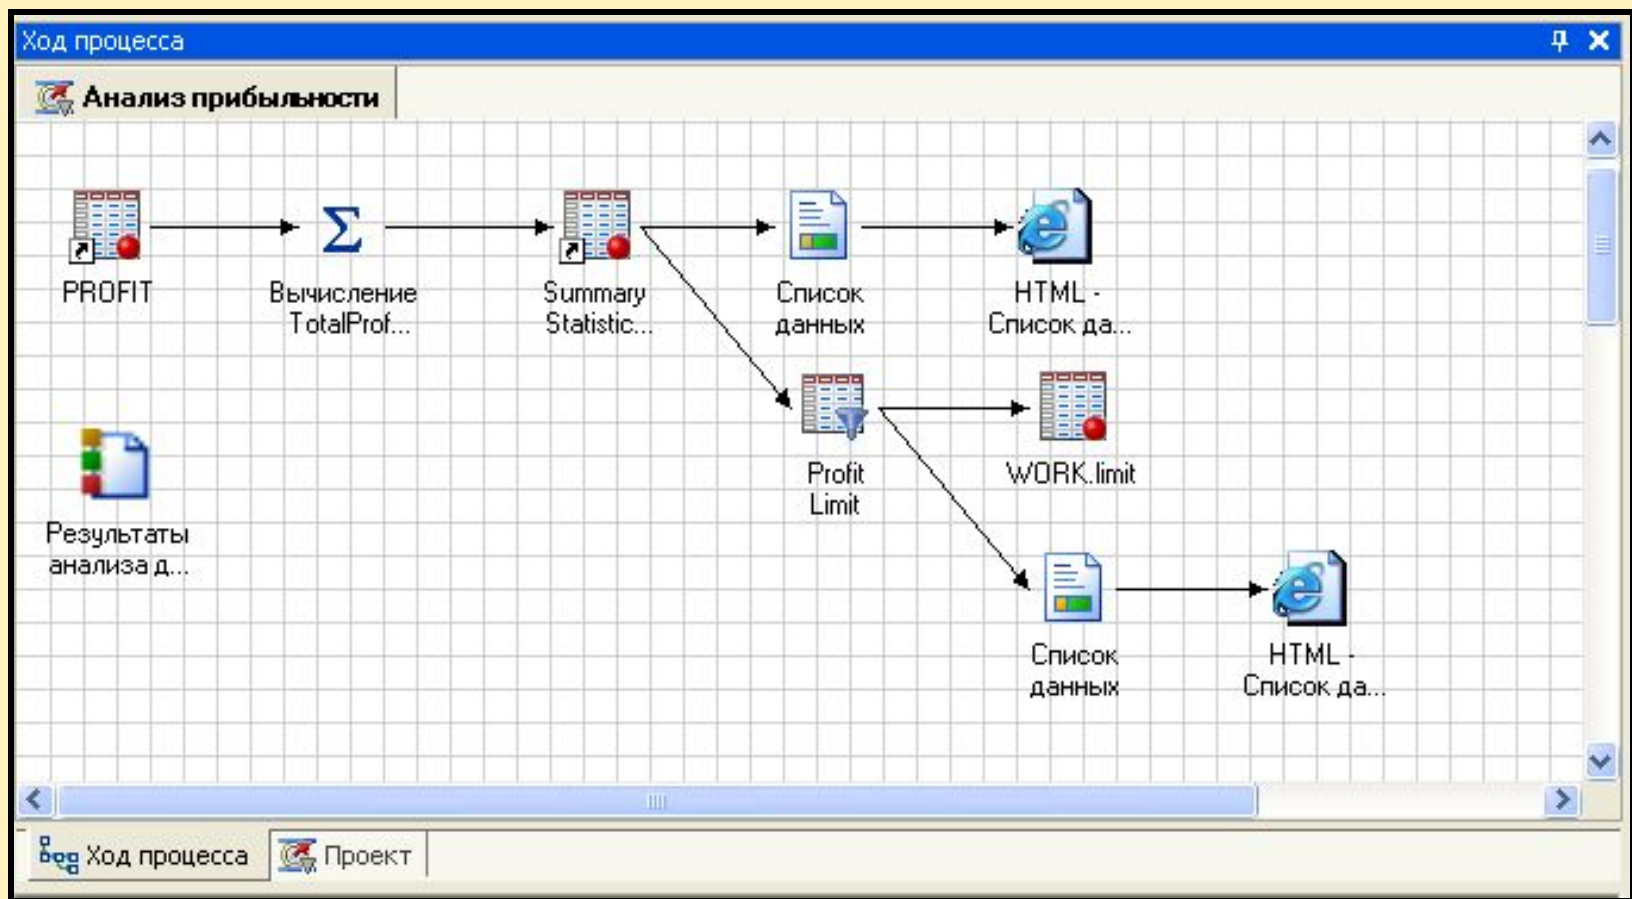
Ход процесса

Анализ прибыльности

PROFIT

Вычисление TotalProf...

Summary Statistic...

Список данных

HTML - Список да...

Profit Limit

WORK.limit

Результаты анализа д...

Список данных

HTML - Список да...

Ход процесса

Проект